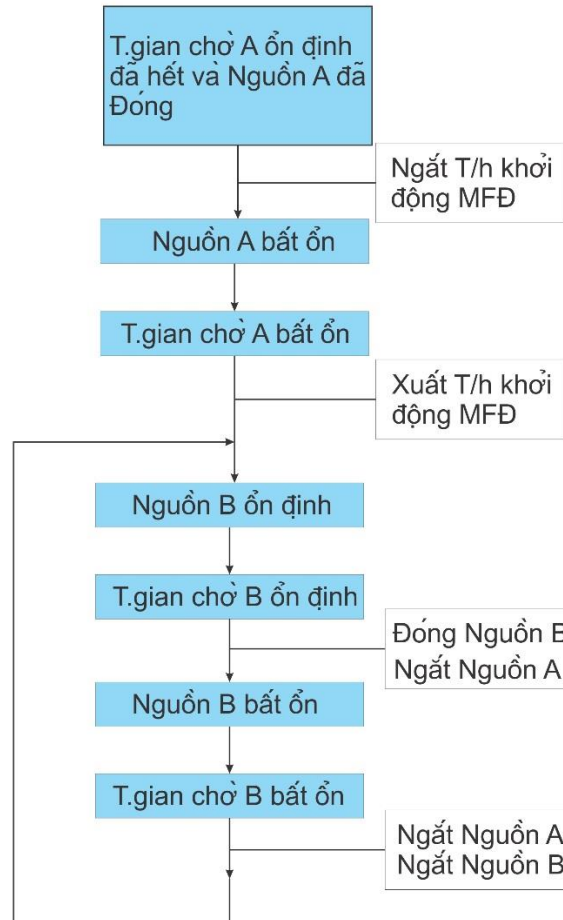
T.gian chờ A ổn định đã hết và Nguồn A đã Đóng

Ngắt T/h khởi động MFĐ

Nguồn A bất ổn

T.gian chờ A bất ổn

Xuất T/h khởi động MFĐ

Nguồn B ổn định

T.gian chờ B ổn định

Đóng Nguồn B
Ngắt Nguồn A

Nguồn B bất ổn

T.gian chờ B bất ổn

Ngắt Nguồn A
Ngắt Nguồn B